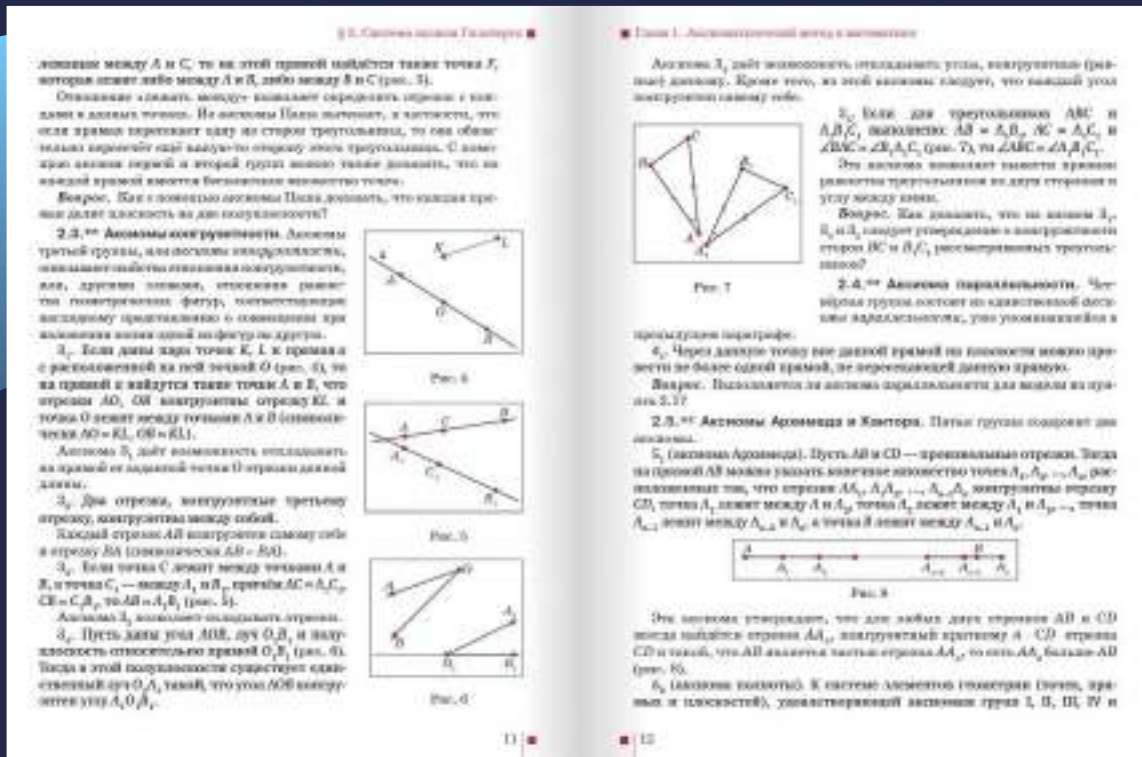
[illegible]

2.3.** Аксиомы конгруэнтности. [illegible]

$3_1$. Если даны пара точек $K$, $L$ и прямая $a$ с расположенной на ней точкой $O$ (рис. 4), то на прямой $a$ найдутся такие точки $A$ и $B$, что отрезки $AO$, $OB$ конгруэнтны отрезку $KL$ и точка $O$ лежит между точками $A$ и $B$ (символически $AO = KL$, $OB = KL$).

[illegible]

$3_2$. Два отрезка, конгруэнтные третьему отрезку, конгруэнтны между собой.

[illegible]

$3_3$. Если точка $C$ лежит между точками $A$ и $B$, а точка $C_1$ — между $A_1$ и $B_1$, причём $AC = A_1C_1$, $CB = C_1B_1$, то $AB = A_1B_1$ (рис. 5).

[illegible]

$3_4$. Пусть даны угол $AOB$, луч $O_1B_1$ и полуплоскость относительно прямой $O_1B_1$ (рис. 6). Тогда в этой полуплоскости существует единственный луч $O_1A_1$ такой, что угол $AOB$ конгруэнтен углу $A_1O_1A_1$.

Рис. 4

Рис. 5

Рис. 6

11

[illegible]

$3_5$. Если для треугольников $ABC$ и $A_1B_1C_1$ выполнено: $AB = A_1B_1$, $AC = A_1C_1$, $\angle BAC = \angle B_1A_1C_1$ (рис. 7), то $\angle ABC = \angle A_1B_1C_1$.

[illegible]

Рис. 7

2.4.** Аксиома параллельности. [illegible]

$4_1$. Через данную точку вне данной прямой на плоскости можно провести не более одной прямой, не пересекающей данную прямую.

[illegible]

2.5.** Аксиомы Архимеда и Кантора. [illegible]

$5_1$ (аксиома Архимеда). Пусть $AB$ и $CD$ — произвольные отрезки. Тогда на прямой $AB$ можно указать конечное множество точек $A_1, A_2, \dots, A_n$, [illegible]

Рис. 8

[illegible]

$5_2$ (аксиома полноты). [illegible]

12